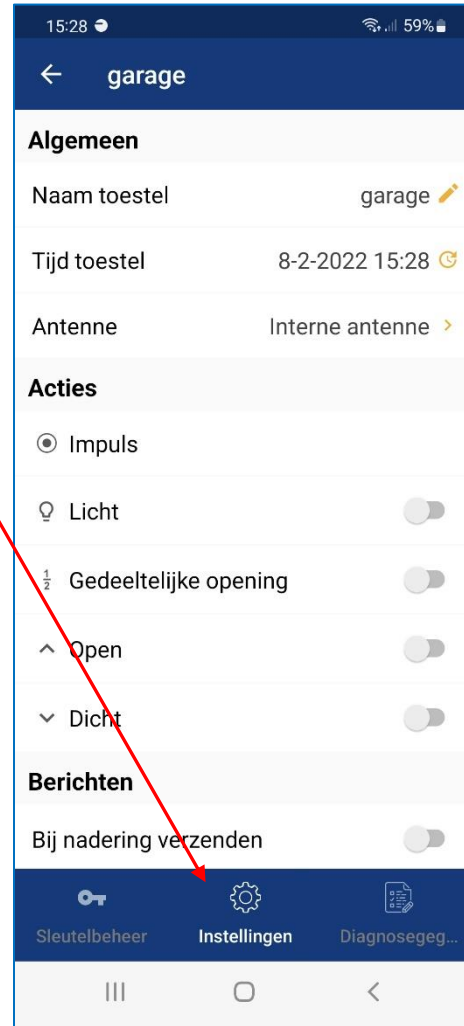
15:28

59%

garage

Algemeen

Naam toestel garage

Tijd toestel 8-2-2022 15:28

Antenne Interne antenne

Acties

Impuls

Licht

$\frac{1}{2}$ Gedeeltelijke opening

Open

Dicht

Berichten

Bij nadering verzenden

Sleutelbeheer Instellingen Diagnosegeg...